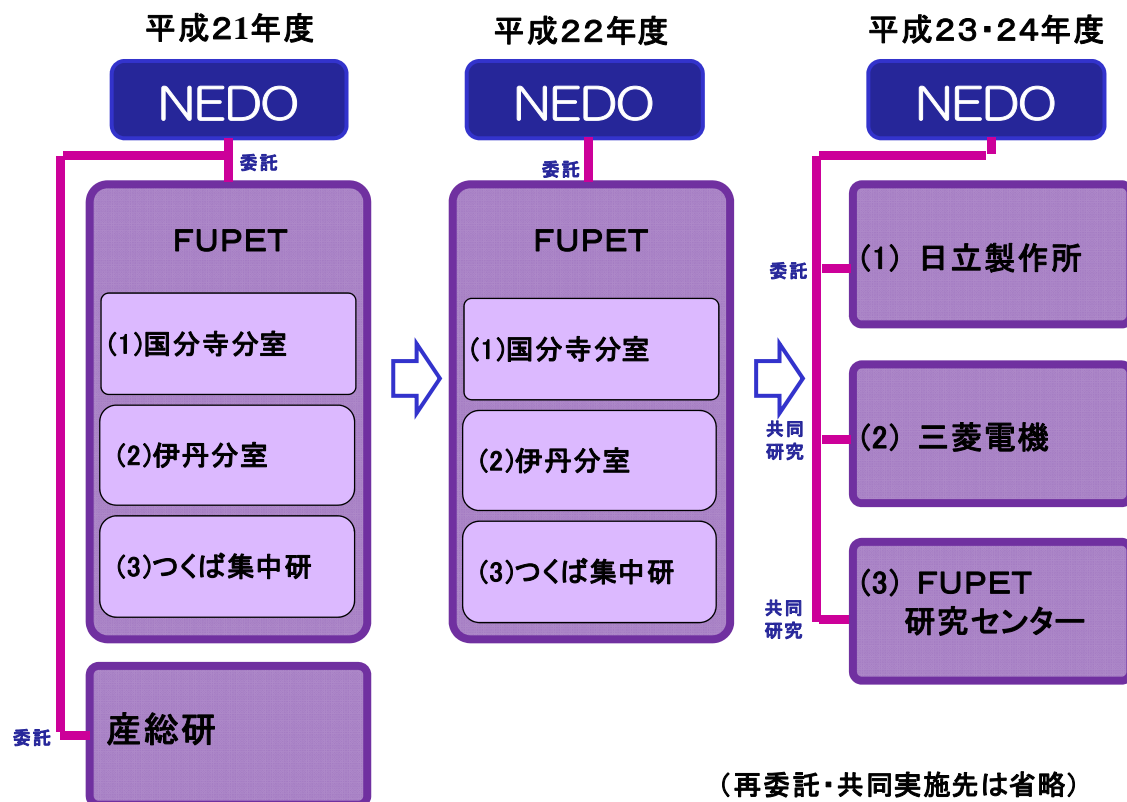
平成21年度

NEDO

委託

FUPET

(1)国分寺分室

(2)伊丹分室

(3)つくば集中研

委託

産総研

平成22年度

NEDO

委託

FUPET

(1)国分寺分室

(2)伊丹分室

(3)つくば集中研

平成23・24年度

NEDO

委託

(1) 日立製作所

共同研究

(2) 三菱電機

共同研究

(3) FUPET 研究センター

(再委託・共同実施先は省略)